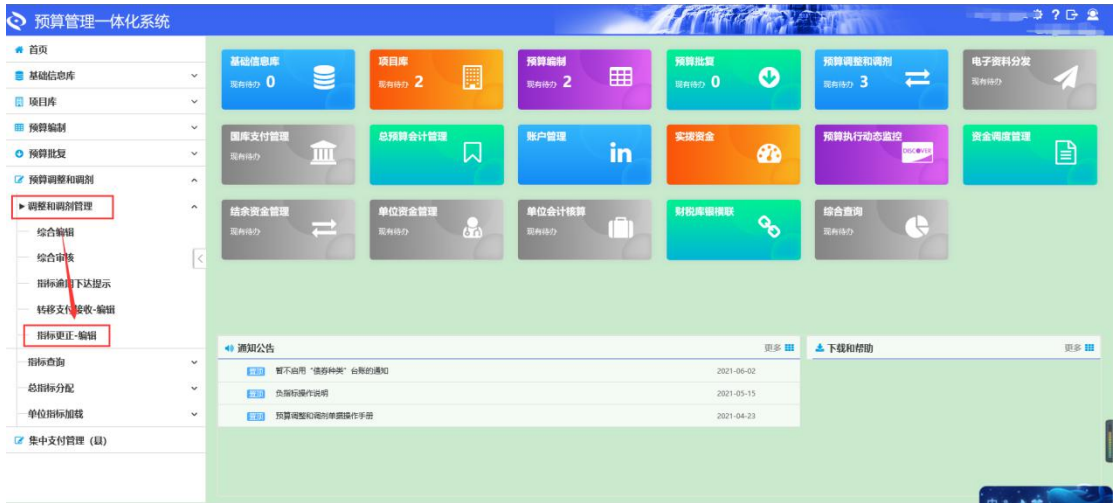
预算管理一体化系统

首页
基础信息库
项目库
预算编制
预算批复
预算调整和调剂
调整和调剂管理
综合编辑
综合审核
指标调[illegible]下达提示
转移支付接收-编辑
指标更正-编辑
指标查询
总指标分配
单位指标加载
集中支付管理（县）

基础信息库
现有待办 0
项目库
现有待办 2
预算编制
现有待办 2
预算批复
现有待办 0
预算调整和调剂
现有待办 3
电子资料分发
现有待办

国库支付管理
现有待办
总预算会计管理
账户管理
实拨资金
预算执行动态监控
DISCOVER
资金调度管理

结余资金管理
现有待办
单位资金管理
现有待办
单位会计核算
现有待办
财税库银横联
综合查询
现有待办

通知公告
更多
置顶 暂不启用"债券种类"台账的通知 2021-06-02
置顶 负指标操作说明 2021-05-15
置顶 预算调整和调剂单据操作手册 2021-04-23

下载和帮助
更多